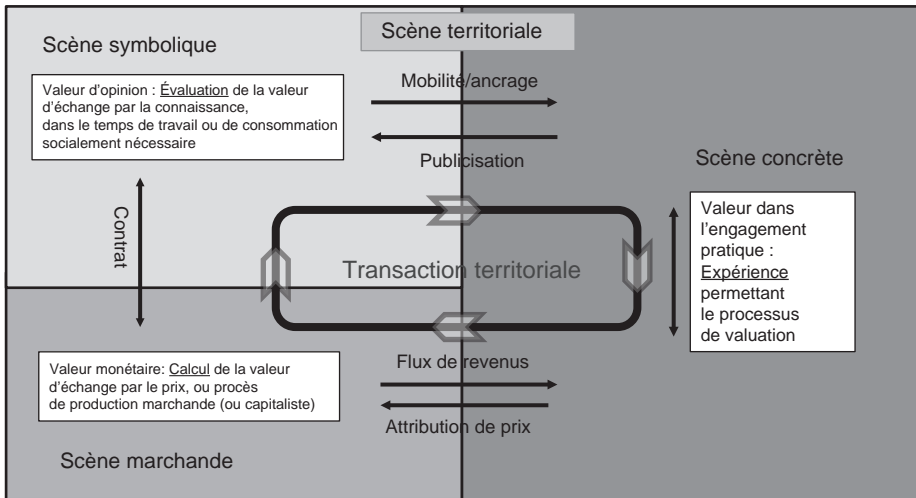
Scène territoriale

Scène symbolique

Valeur d'opinion : Évaluation de la valeur d'échange par la connaissance, dans le temps de travail ou de consommation socialement nécessaire

Mobilité/ancrage

Publicisation

Scène concrète

Contrat

Transaction territoriale

Valeur dans l'engagement pratique : Expérience permettant le processus de valuation

Valeur monétaire: Calcul de la valeur d'échange par le prix, ou procès de production marchande (ou capitaliste)

Flux de revenus

Attribution de prix

Scène marchande